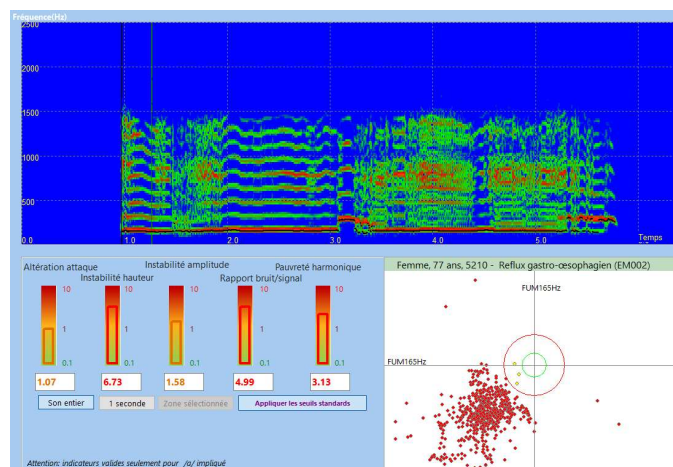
Fréquence(Hz)
2500
2000
1500
1000
500
0.0
1.0
2.0
3.0
4.0
5.0
Temps

Altération attaque
Instabilité hauteur
Instabilité amplitude
Rapport bruit/signal
Pauvreté harmonique

10
1
0.1
10
1
0.1
10
1
0.1
10
1
0.1
10
1
0.1

1.07
6.73
1.58
4.99
3.13

Son entier
1 seconde
Zone sélectionnée
Appliquer les seuils standards

Attention: indicateurs valides seulement pour /a/ impliqué

Femme, 77 ans, 5210 - Reflux gastro-œsophagien (EM002)
FUM165Hz
FUM165Hz